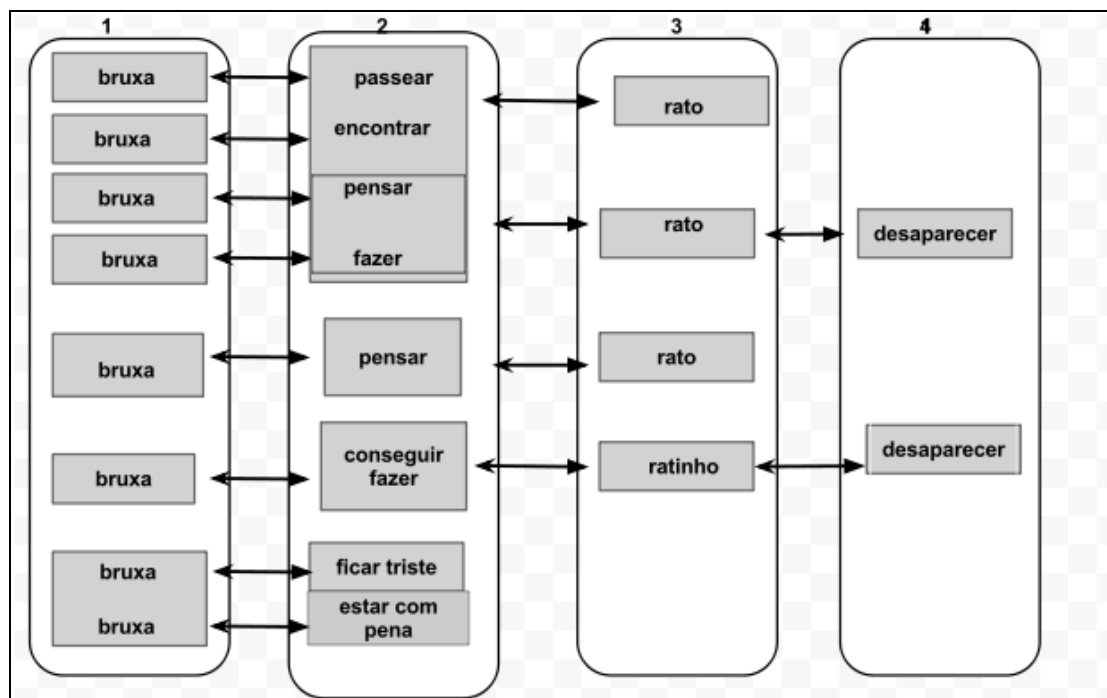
1

bruxa

bruxa

bruxa

bruxa

bruxa

bruxa

bruxa

bruxa

2

passear

encontrar

pensar

fazer

pensar

conseguir fazer

ficar triste

estar com pena

3

rato

rato

rato

ratinho

4

desaparecer

desaparecer